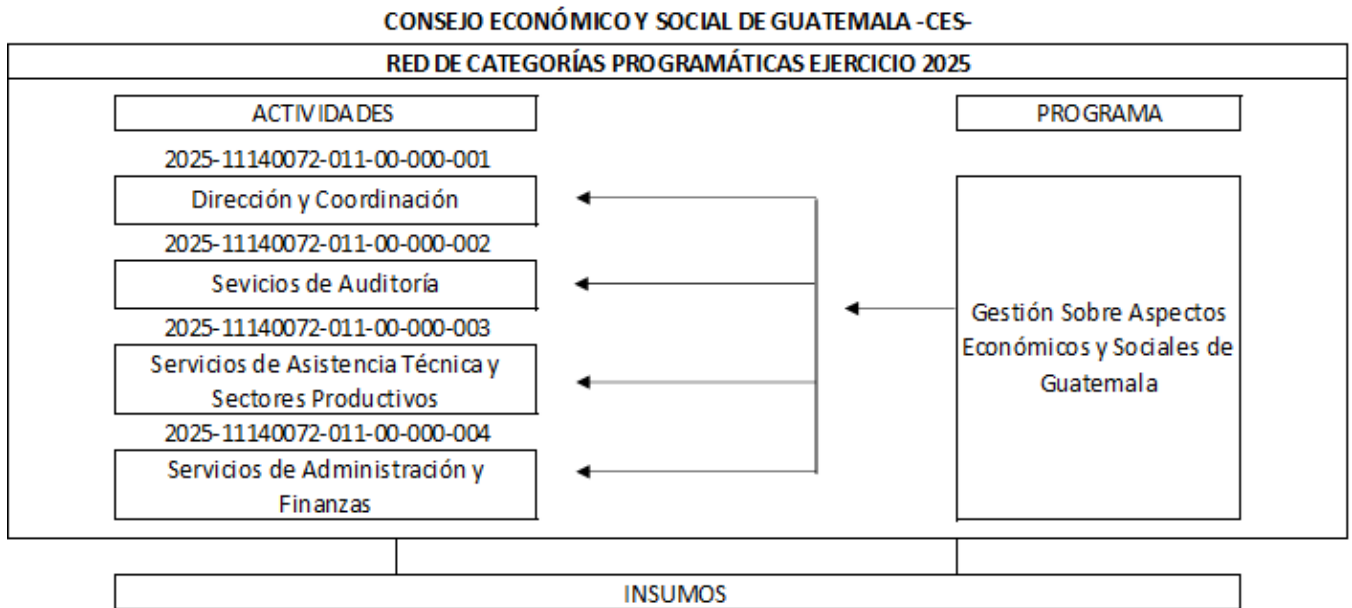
CONSEJO ECONÓMICO Y SOCIAL DE GUATEMALA -CES-

RED DE CATEGORÍAS PROGRAMÁTICAS EJERCICIO 2025

ACTIVIDADES

2025-11140072-011-00-000-001

Dirección y Coordinación

2025-11140072-011-00-000-002

Sevicios de Auditoría

2025-11140072-011-00-000-003

Servicios de Asistencia Técnica y Sectores Productivos

2025-11140072-011-00-000-004

Servicios de Administración y Finanzas

PROGRAMA

Gestión Sobre Aspectos Económicos y Sociales de Guatemala

INSUMOS